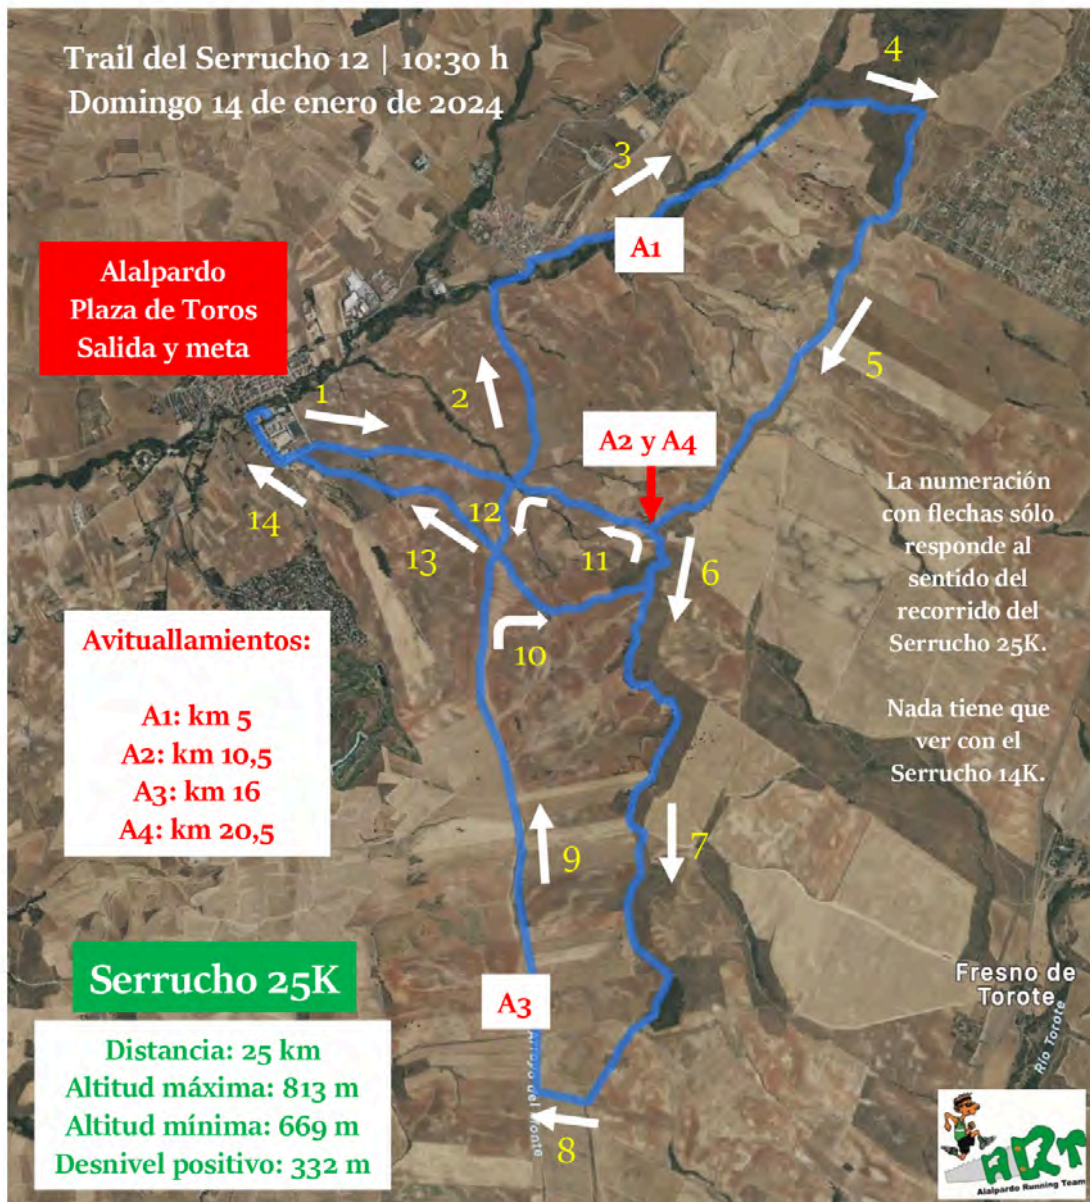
Trail del Serrucho 12 | 10:30 h
Domingo 14 de enero de 2024

4

3

A1

Alalpardo
Plaza de Toros
Salida y meta

5

2

1

A2 y A4

La numeración con flechas sólo responde al sentido del recorrido del Serrucho 25K.

Nada tiene que ver con el Serrucho 14K.

14

12

13

11

6

10

Avituallamientos:

A1: km 5
A2: km 10,5
A3: km 16
A4: km 20,5

9

7

Serrucho 25K

A3

Fresno de Torote

Río Torote

Arroyo del Torote

Distancia: 25 km
Altitud máxima: 813 m
Altitud mínima: 669 m
Desnivel positivo: 332 m

8

ART
Alalpardo Running Team